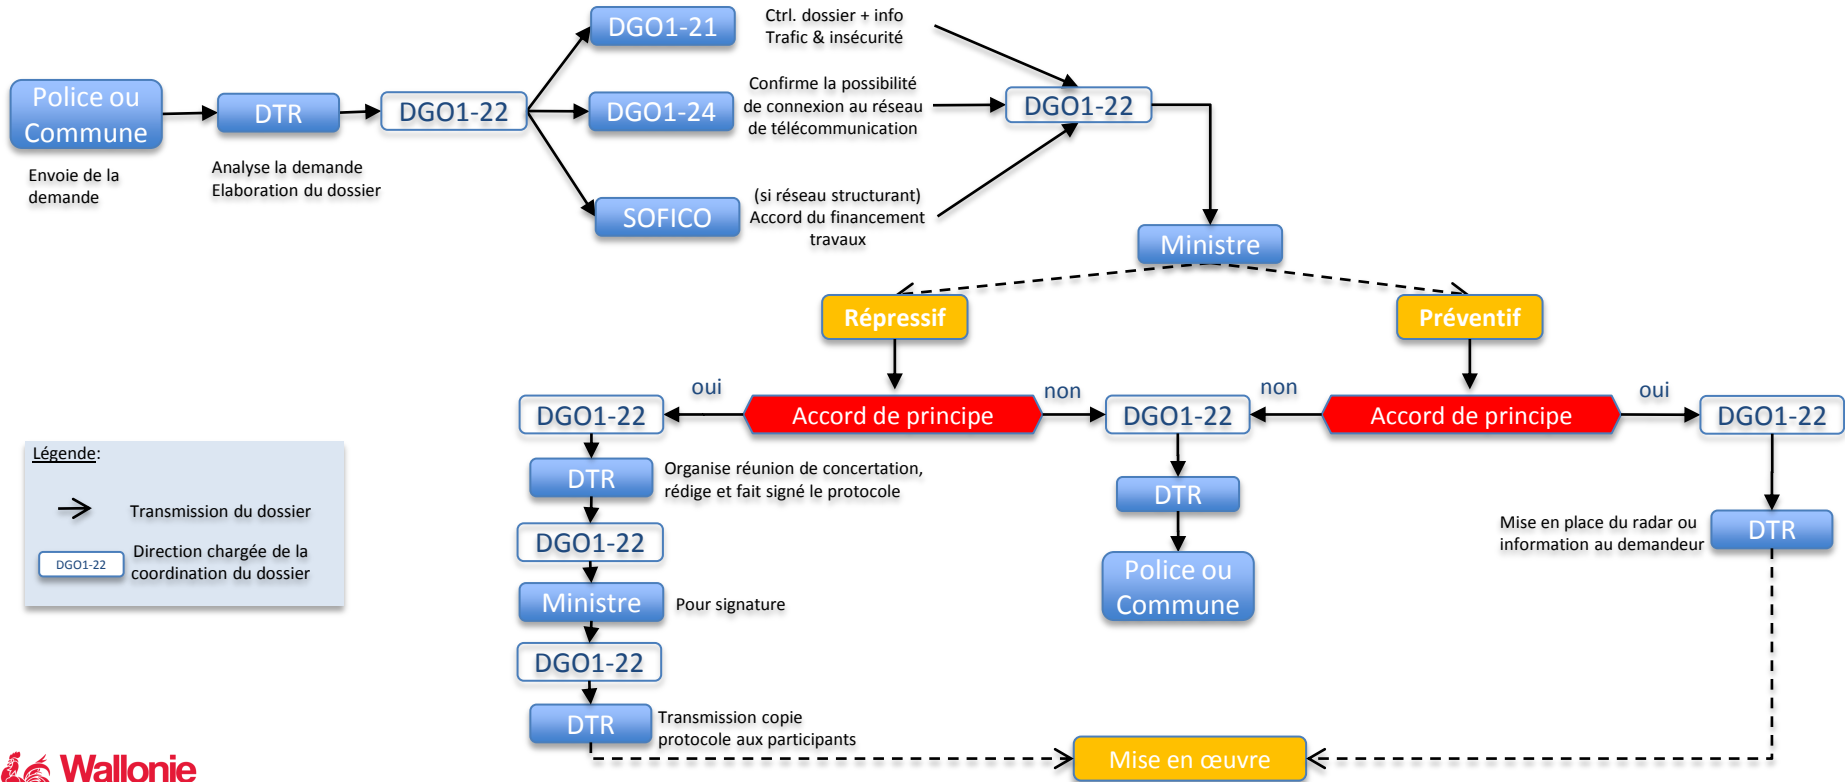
Police ou Commune

Envoie de la demande

DTR

Analyse la demande
Elaboration du dossier

DGO1-22

DGO1-21

Ctrl. dossier + info
Trafic & insécurité

DGO1-24

Confirme la possibilité de connexion au réseau de télécommunication

SOFICO

(si réseau structurant)
Accord du financement travaux

DGO1-22

Ministre

Répressif

Préventif

oui

Accord de principe

non

DGO1-22

non

Accord de principe

oui

DGO1-22

DGO1-22

DTR

Organise réunion de concertation, rédige et fait signé le protocole

DGO1-22

Ministre

Pour signature

DGO1-22

DTR

Transmission copie protocole aux participants

DTR

Police ou Commune

Mise en place du radar ou information au demandeur

DTR

Mise en œuvre

Légende:

Transmission du dossier

DGO1-22

Direction chargée de la coordination du dossier

Wallonie